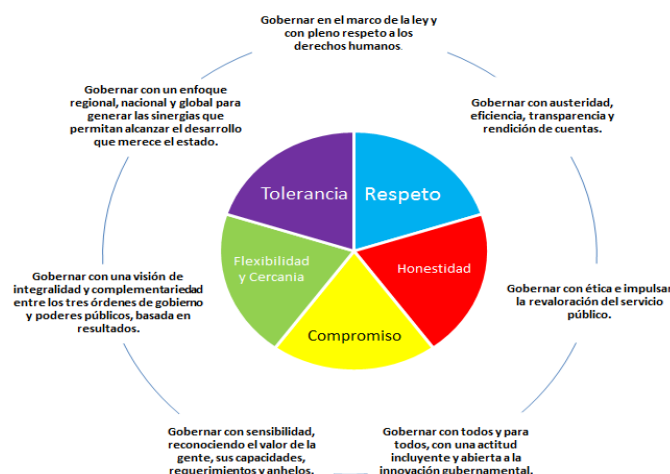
Gobernar en el marco de la ley y con pleno respeto a los derechos humanos.

Gobernar con austeridad, eficiencia, transparencia y rendición de cuentas.

Gobernar con ética e impulsar la revaloración del servicio público.

Gobernar con todos y para todos, con una actitud incluyente y abierta a la innovación gubernamental.

Gobernar con sensibilidad, reconociendo el valor de la gente, sus capacidades, requerimientos y anhelos.

Gobernar con una visión de integralidad y complementariedad entre los tres órdenes de gobierno y poderes públicos, basada en resultados.

Gobernar con un enfoque regional, nacional y global para generar las sinergias que permitan alcanzar el desarrollo que merece el estado.

Tolerancia

Respeto

Flexibilidad y Cercania

Honestidad

Compromiso